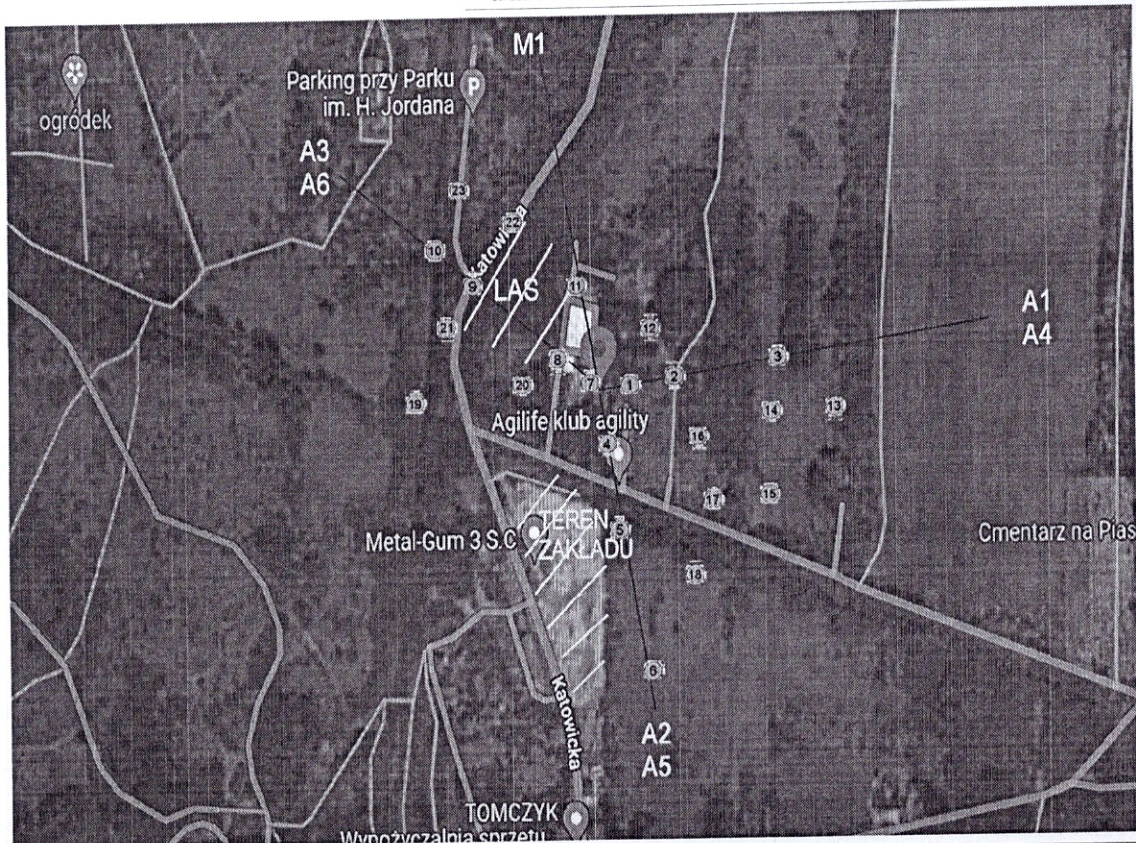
M1

Parking przy Parku im. H. Jordana

ogródek

A3
A6

23

22

Katowicka

10

9

LAS

11

21

12

A1
A4

3

8

2

20

7

1

19

14

13

Agilife klub agility

16

4

17

15

TEREN ZAKŁADU

Metal-Gum 3 S.C

5

Cmentarz na Pias

18

6

Katowicka

A2
A5

TOMCZYK
Wypożyczalnia sprzętu